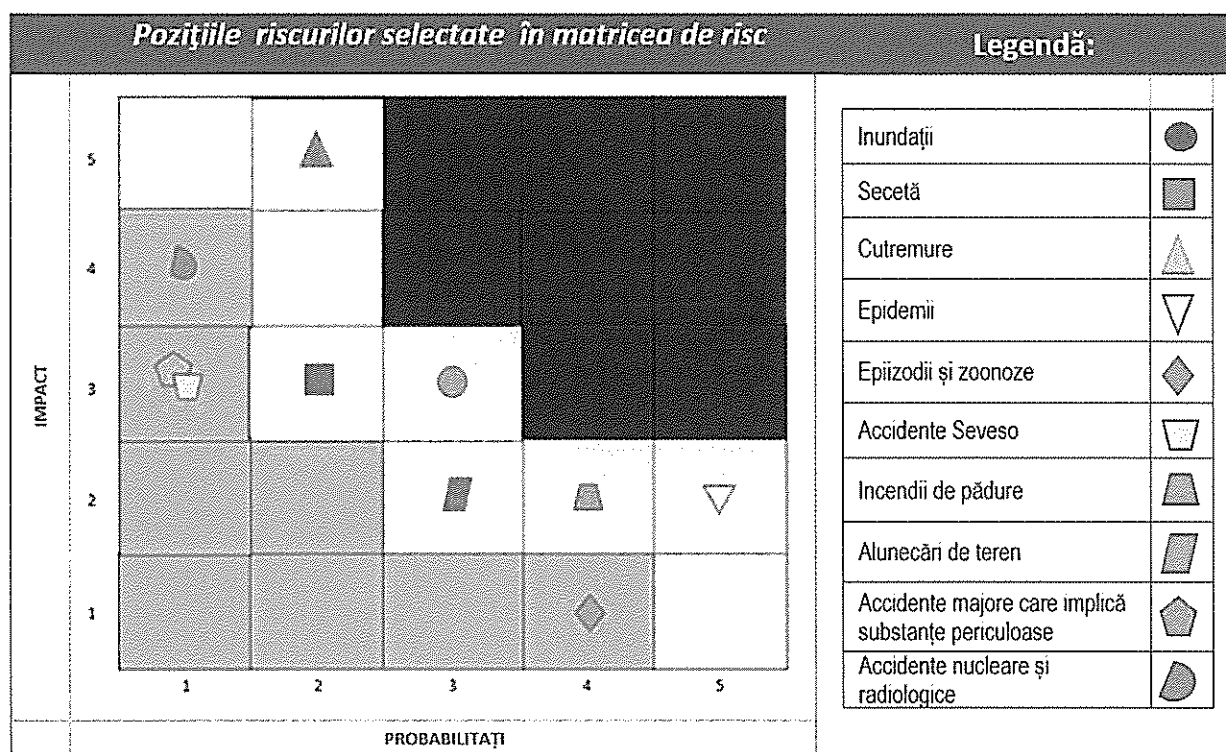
Pozițiile riscurilor selectate în matricea de risc

Legendă:

IMPACT

5
4
3
2
1

1 2 3 4 5

PROBABILITAȚI

| | |
|---|---|
| Inundații | |
| Secetă | |
| Cutremure | |
| Epidemii | |
| Epiizodii și zoonoze | |
| Accidente Seveso | |
| Incendii de pădure | |
| Alunecări de teren | |
| Accidente majore care implică substanțe periculoase | |
| Accidente nucleare și radiologice | |